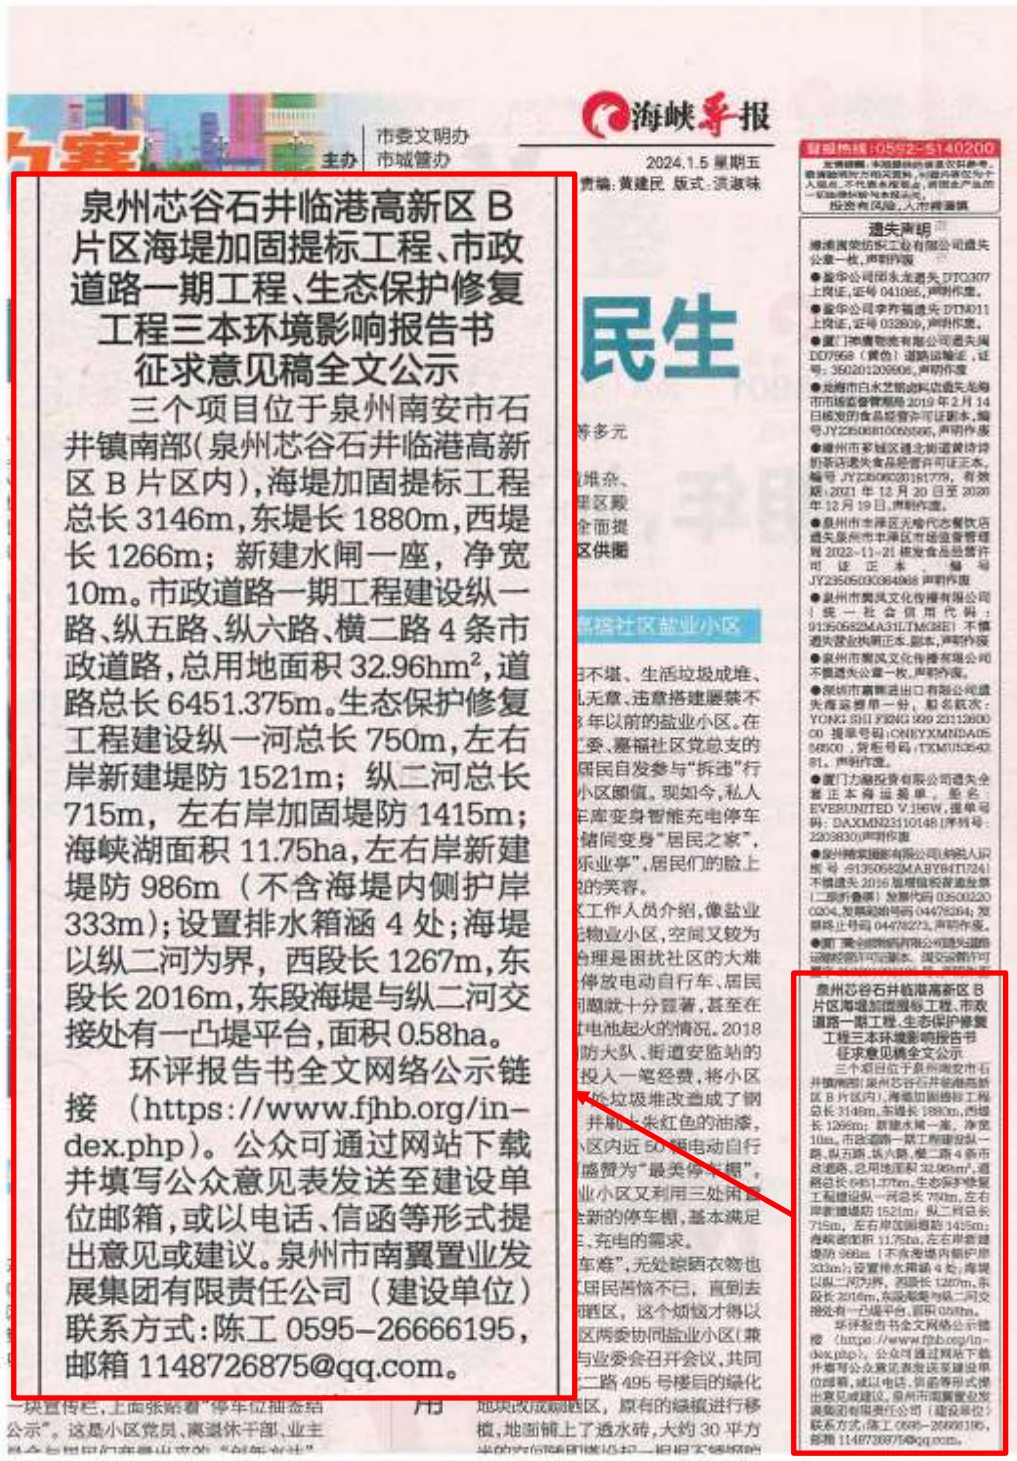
市委文明办
主办 市城管办

海峡导报

2024.1.5 星期五
责编：黄建民 版式：洪淑味

泉州芯谷石井临港高新区 B 片区海堤加固提标工程、市政道路一期工程、生态保护修复工程三本环境影响报告书征求意见稿全文公示

三个项目位于泉州南安市石井镇南部(泉州芯谷石井临港高新区 B 片区内)，海堤加固提标工程总长 3146m，东堤长 1880m，西堤长 1266m；新建水闸一座，净宽 10m。市政道路一期工程建设纵一路、纵五路、纵六路、横二路 4 条市政道路，总用地面积 32.96hm²，道路总长 6451.375m。生态保护修复工程建设纵一河总长 750m，左右岸新建堤防 1521m；纵二河总长 715m，左右岸加固堤防 1415m；海峡湖面积 11.75ha，左右岸新建堤防 986m（不含海堤内侧护岸 333m）；设置排水箱涵 4 处；海堤以纵二河为界，西段长 1267m，东段长 2016m，东段海堤与纵二河交接处有一凸堤平台，面积 0.58ha。

环评报告书全文网络公示链接（https://www.fjhb.org/index.php）。公众可通过网站下载并填写公众意见表发送至建设单位邮箱，或以电话、信函等形式提出意见或建议。泉州市南翼置业发展集团有限责任公司（建设单位）联系方式：陈工 0595-26666195，邮箱 1148726875@qq.com。

民生

登报热线：0592-5140200

遗失声明

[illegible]